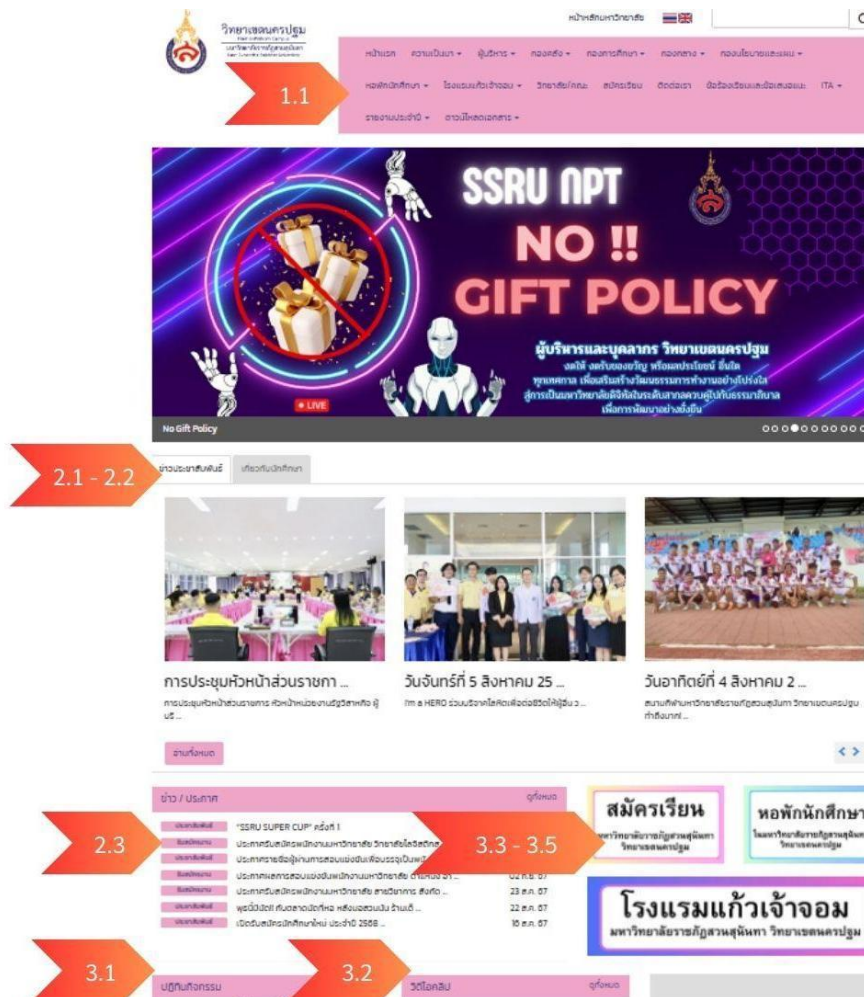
วิทยาเขตนครปฐม

หน้าหลักมหาวิทยาลัย

หน้าแรก ความเป็นมา ผู้บริหาร กองคลัง กองการศึกษา กองกลาง กองนโยบายและแผน หอพักนักศึกษา โรงแรมแก้วเจ้าจอม วิทยาลัย/คณะ สมัครเรียน ติดต่อเรา ข้อร้องเรียนและข้อเสนอแนะ ITA รายงานประจำปี ดาวน์โหลดเอกสาร

1.1

SSRU NPT
NO !!
GIFT POLICY

ผู้บริหารและบุคลากร วิทยาเขตนครปฐม
งดให้ งดรับของขวัญ หรือผลประโยชน์ อื่นใด
ทุกเทศกาล เพื่อเสริมสร้างวัฒนธรรมการทำงานอย่างโปร่งใส
สู่การเป็นมหาวิทยาลัยที่ได้รับระดับสากลควบคู่กับธรรมาภิบาล
เพื่อการพัฒนาอย่างยั่งยืน

LIVE

No Gift Policy

2.1 - 2.2

ข่าวประชาสัมพันธ์ เกี่ยวกับนักศึกษา

การประชุมหัวหน้าส่วนราชกา ...
การประชุมหัวหน้าส่วนราชการ หัวหน้าหน่วยงานรัฐวิสาหกิจ ผู้บริ...

วันจันทร์ที่ 5 สิงหาคม 25 ...
I'm a HERO ร่วมบริจาคโลหิตเพื่อต่อชีวิตให้ผู้อื่น ...

วันอาทิตย์ที่ 4 สิงหาคม 2 ...
สนามกีฬามหาวิทยาลัยราชภัฏสวนสุนันทา วิทยาเขตนครปฐม กำลังมาก...

อ่านทั้งหมด

ข่าว / ประกาศ ดูทั้งหมด

2.3

ประชาสัมพันธ์ "SSRU SUPER CUP" ครั้งที่ 1
รับสมัครงาน ประกาศรับสมัครพนักงานมหาวิทยาลัย วิทยาลัยโลจิสติกส...
ประชาสัมพันธ์ ประกาศรายชื่อผู้ผ่านการสอบแข่งขันเพื่อบรรจุเป็นพนั...
รับสมัครงาน ประกาศผลการสอบแข่งขันพนักงานมหาวิทยาลัย ตำแหน่ง ... 02 ส.ค. 67
รับสมัครงาน ประกาศรับสมัครพนักงานมหาวิทยาลัย สายวิชาการ สังกัด ... 23 ส.ค. 67
ประชาสัมพันธ์ พุธนี้มีปะ!! กับตลาดนัดที่หอ หลังมอสวนเงิน ร้านเด็... 22 ส.ค. 67
ประชาสัมพันธ์ เปิดรับสมัครนักศึกษาใหม่ ประจำปี 2568 ... 16 ส.ค. 67

3.3 - 3.5

สมัครเรียน
มหาวิทยาลัยราชภัฏสวนสุนันทา วิทยาเขตนครปฐม

หอพักนักศึกษา
มหาวิทยาลัยราชภัฏสวนสุนันทา วิทยาเขตนครปฐม

โรงแรมแก้วเจ้าจอม
มหาวิทยาลัยราชภัฏสวนสุนันทา วิทยาเขตนครปฐม

3.1
ปฏิทินกิจกรรม

3.2
วีดีโอคลิป ดูทั้งหมด